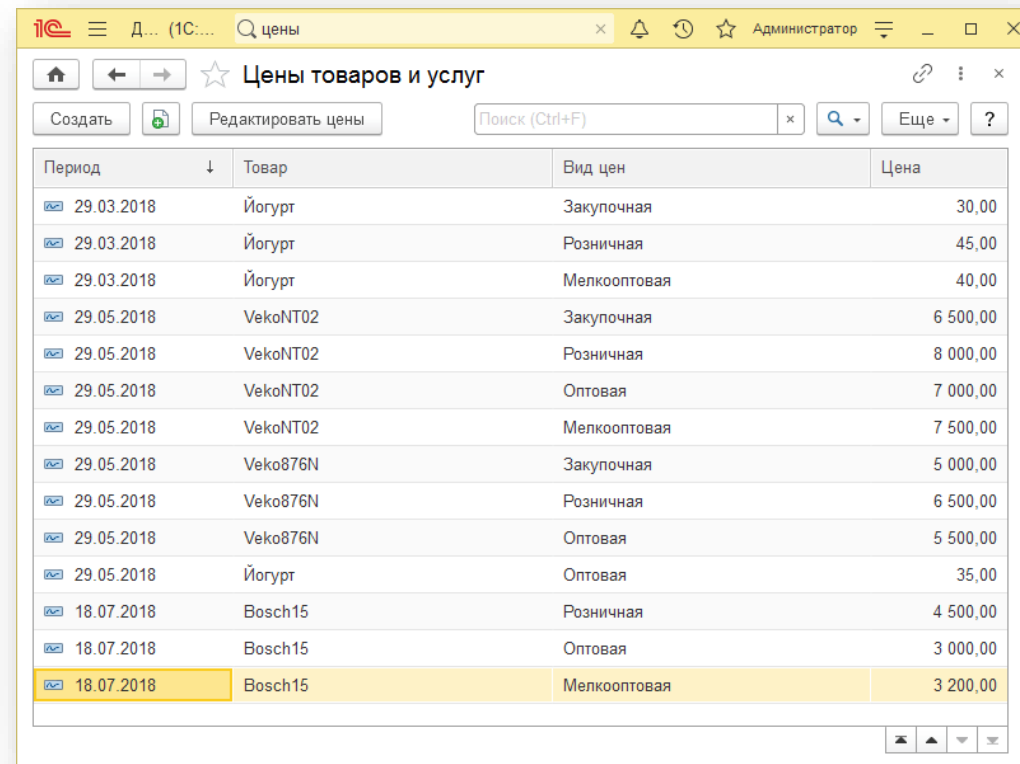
1С Д... (1С:... цены × Администратор

Цены товаров и услуг

Создать Редактировать цены Поиск (Ctrl+F) × Еще ?

| Период | Товар | Вид цен | Цена |
|---|---|---|---|
| 29.03.2018 | Йогурт | Закупочная | 30,00 |
| 29.03.2018 | Йогурт | Розничная | 45,00 |
| 29.03.2018 | Йогурт | Мелкооптовая | 40,00 |
| 29.05.2018 | VekoNT02 | Закупочная | 6 500,00 |
| 29.05.2018 | VekoNT02 | Розничная | 8 000,00 |
| 29.05.2018 | VekoNT02 | Оптовая | 7 000,00 |
| 29.05.2018 | VekoNT02 | Мелкооптовая | 7 500,00 |
| 29.05.2018 | Veko876N | Закупочная | 5 000,00 |
| 29.05.2018 | Veko876N | Розничная | 6 500,00 |
| 29.05.2018 | Veko876N | Оптовая | 5 500,00 |
| 29.05.2018 | Йогурт | Оптовая | 35,00 |
| 18.07.2018 | Bosch15 | Розничная | 4 500,00 |
| 18.07.2018 | Bosch15 | Оптовая | 3 000,00 |
| 18.07.2018 | Bosch15 | Мелкооптовая | 3 200,00 |